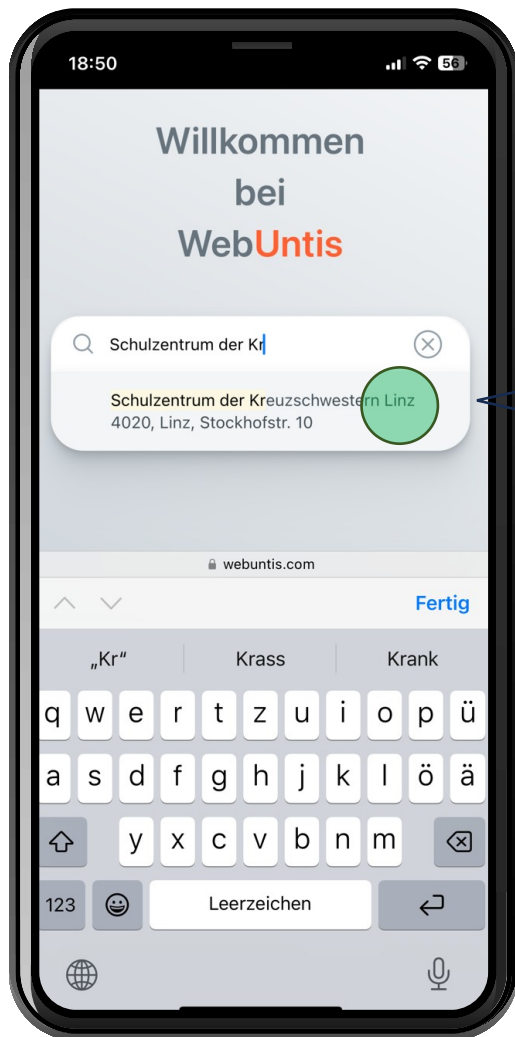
18:50

56

Willkommen bei WebUntis

Schulzentrum der Kr

Schulzentrum der Kreuzschwestern Linz
4020, Linz, Stockhofstr. 10

webuntis.com

Fertig

„Kr“ Krass Krank

q w e r t z u i o p ü
a s d f g h j k l ö ä
y x c v b n m
123 Leerzeichen